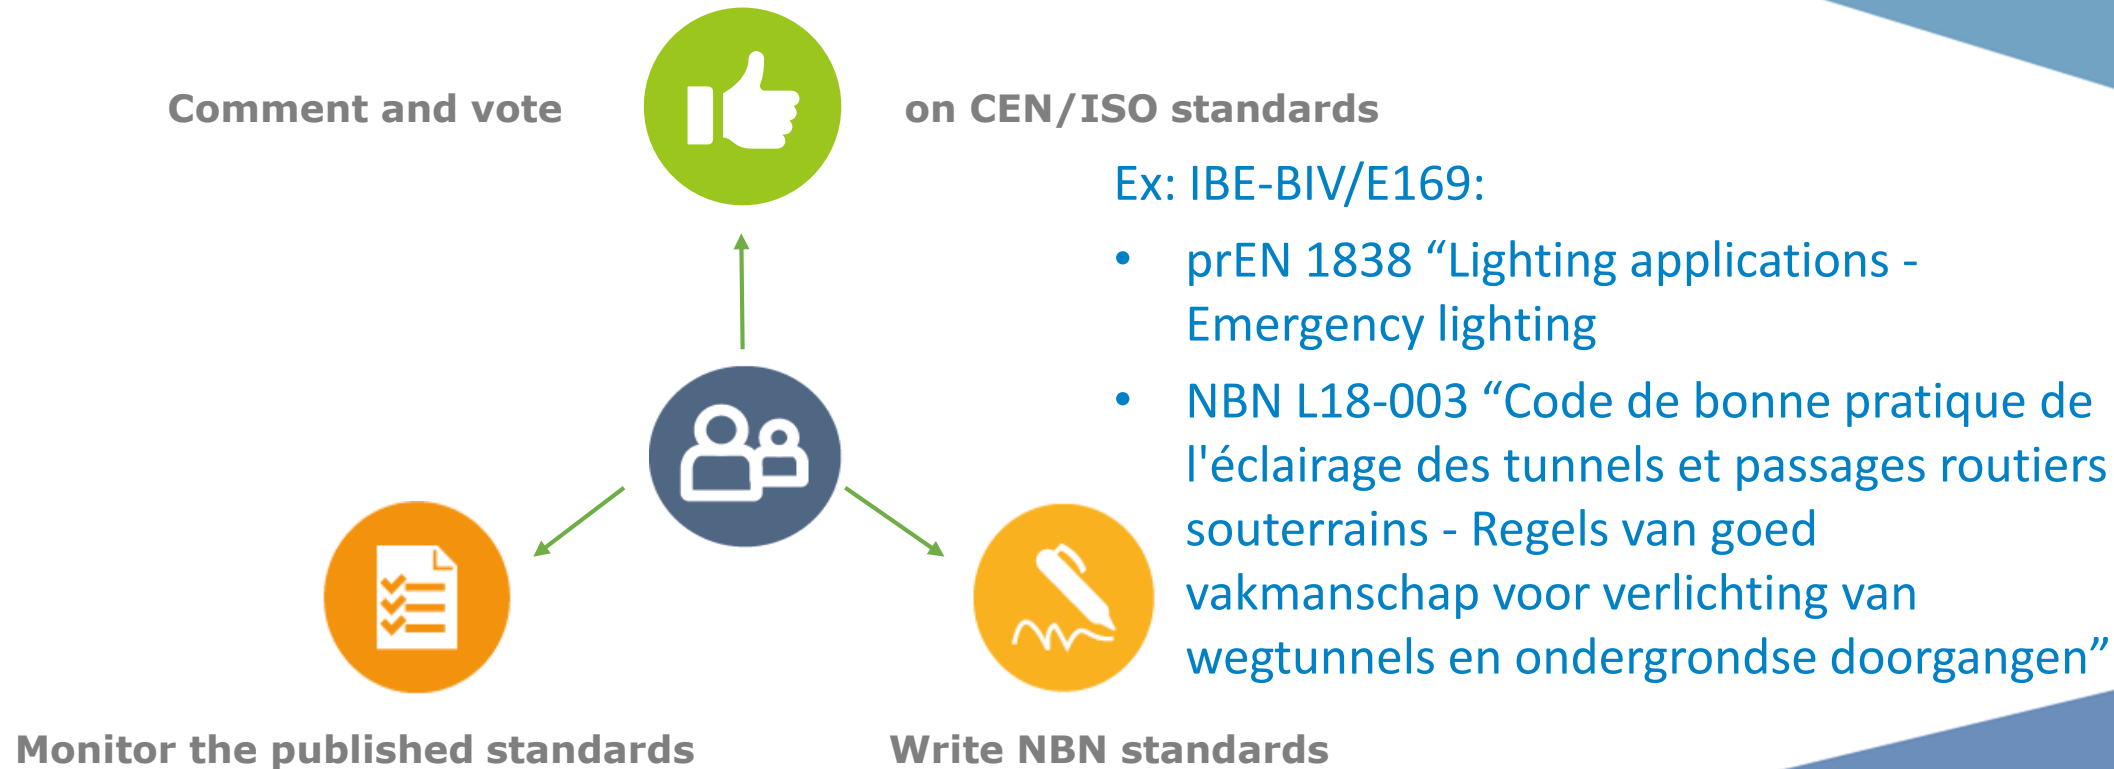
Comment and vote

on CEN/ISO standards

Ex: IBE-BIV/E169:

• prEN 1838 “Lighting applications - Emergency lighting

• NBN L18-003 “Code de bonne pratique de l'éclairage des tunnels et passages routiers souterrains - Regels van goed vakmanschap voor verlichting van wegtunnels en ondergrondse doorgangen”

Monitor the published standards

Write NBN standards